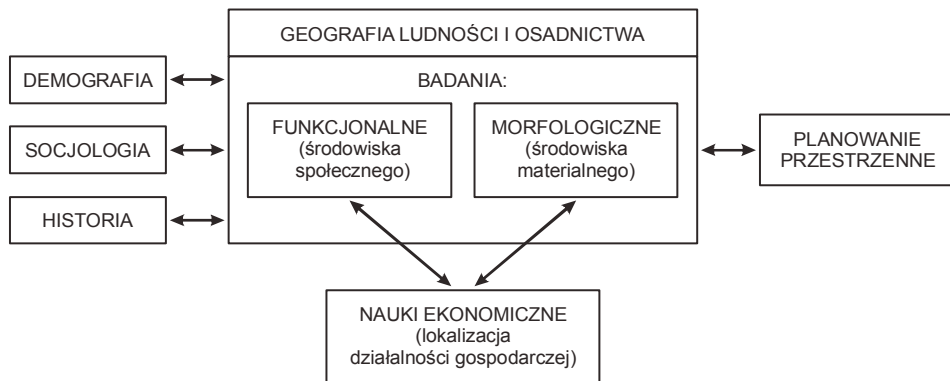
GEOGRAFIA LUDNOŚCI I OSADNICTWA

DEMOGRAFIA

SOCJOLOGIA

HISTORIA

BADANIA:

FUNKCJONALNE (środowiska społecznego)

MORFOLOGICZNE (środowiska materialnego)

PLANOWANIE PRZESTRZENNE

NAUKI EKONOMICZNE (lokalizacja działalności gospodarczej)